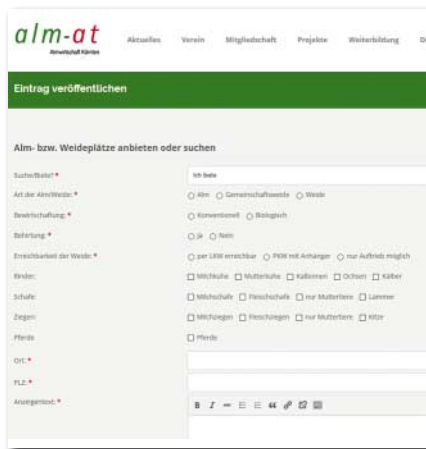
alm-at
Almwirtschaft Kärnten

Aktuelles Verein Mitgliedschaft Projekte Weiterbildung D

Eintrag veröffentlichen

Alm- bzw. Weideplätze anbieten oder suchen

Suche/Biete? * Ich biete

Art der Alm/Weide: * ○ Alm ○ Gemeinschaftsweide ○ Weide

Bewirtschaftung: * ○ Konventionell ○ Biologisch

Behirtung: * ○ Ja ○ Nein

Erreichbarkeit der Weide: * ○ per LKW erreichbar ○ PKW mit Anhänger ○ nur Auftrieb möglich

Rinder: ☐ Milchkühe ☐ Mutterkühe ☐ Kalbinnen ☐ Ochsen ☐ Kälber

Schafe: ☐ Milchschafe ☐ Fleischschafe ☐ nur Muttertiere ☐ Lämmer

Ziegen: ☐ Milchziegen ☐ Fleischziegen ☐ nur Muttertiere ☐ Kitze

Pferde ☐ Pferde

Ort: *

PLZ: *

Anzeigentext: *